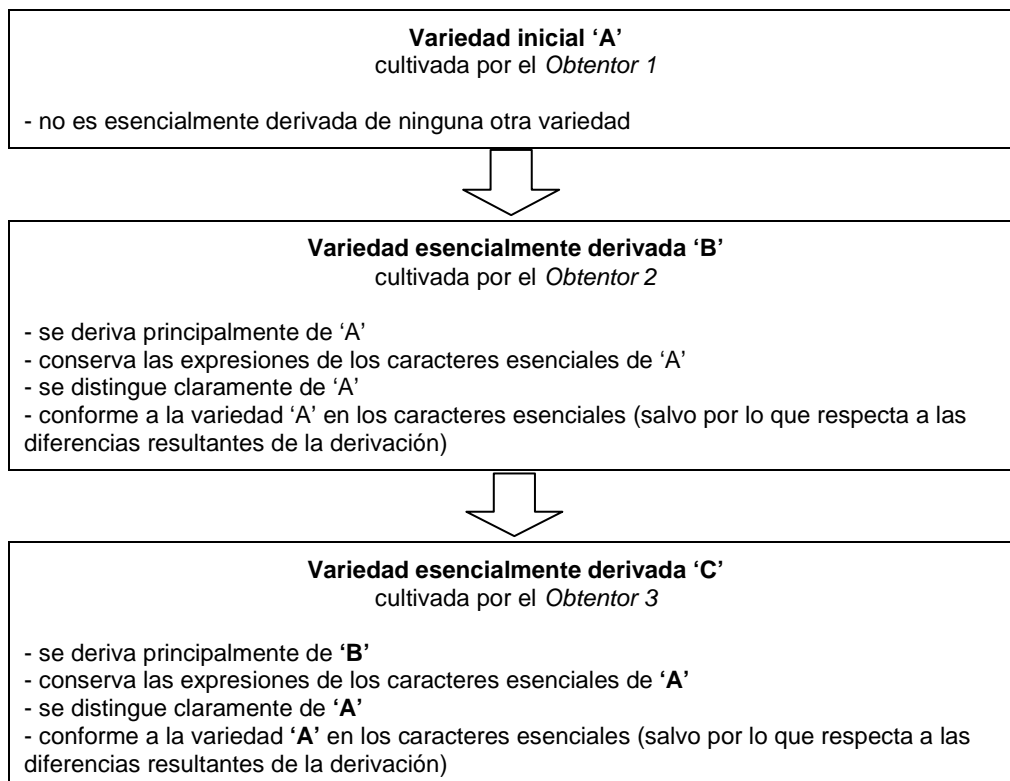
**Variedad inicial 'A'**
cultivada por el *Obtentor 1*

- no es esencialmente derivada de ninguna otra variedad

**Variedad esencialmente derivada 'B'**
cultivada por el *Obtentor 2*

- se deriva principalmente de 'A'
- conserva las expresiones de los caracteres esenciales de 'A'
- se distingue claramente de 'A'
- conforme a la variedad 'A' en los caracteres esenciales (salvo por lo que respecta a las diferencias resultantes de la derivación)

**Variedad esencialmente derivada 'C'**
cultivada por el *Obtentor 3*

- se deriva principalmente de **'B'**
- conserva las expresiones de los caracteres esenciales de **'A'**
- se distingue claramente de **'A'**
- conforme a la variedad **'A'** en los caracteres esenciales (salvo por lo que respecta a las diferencias resultantes de la derivación)